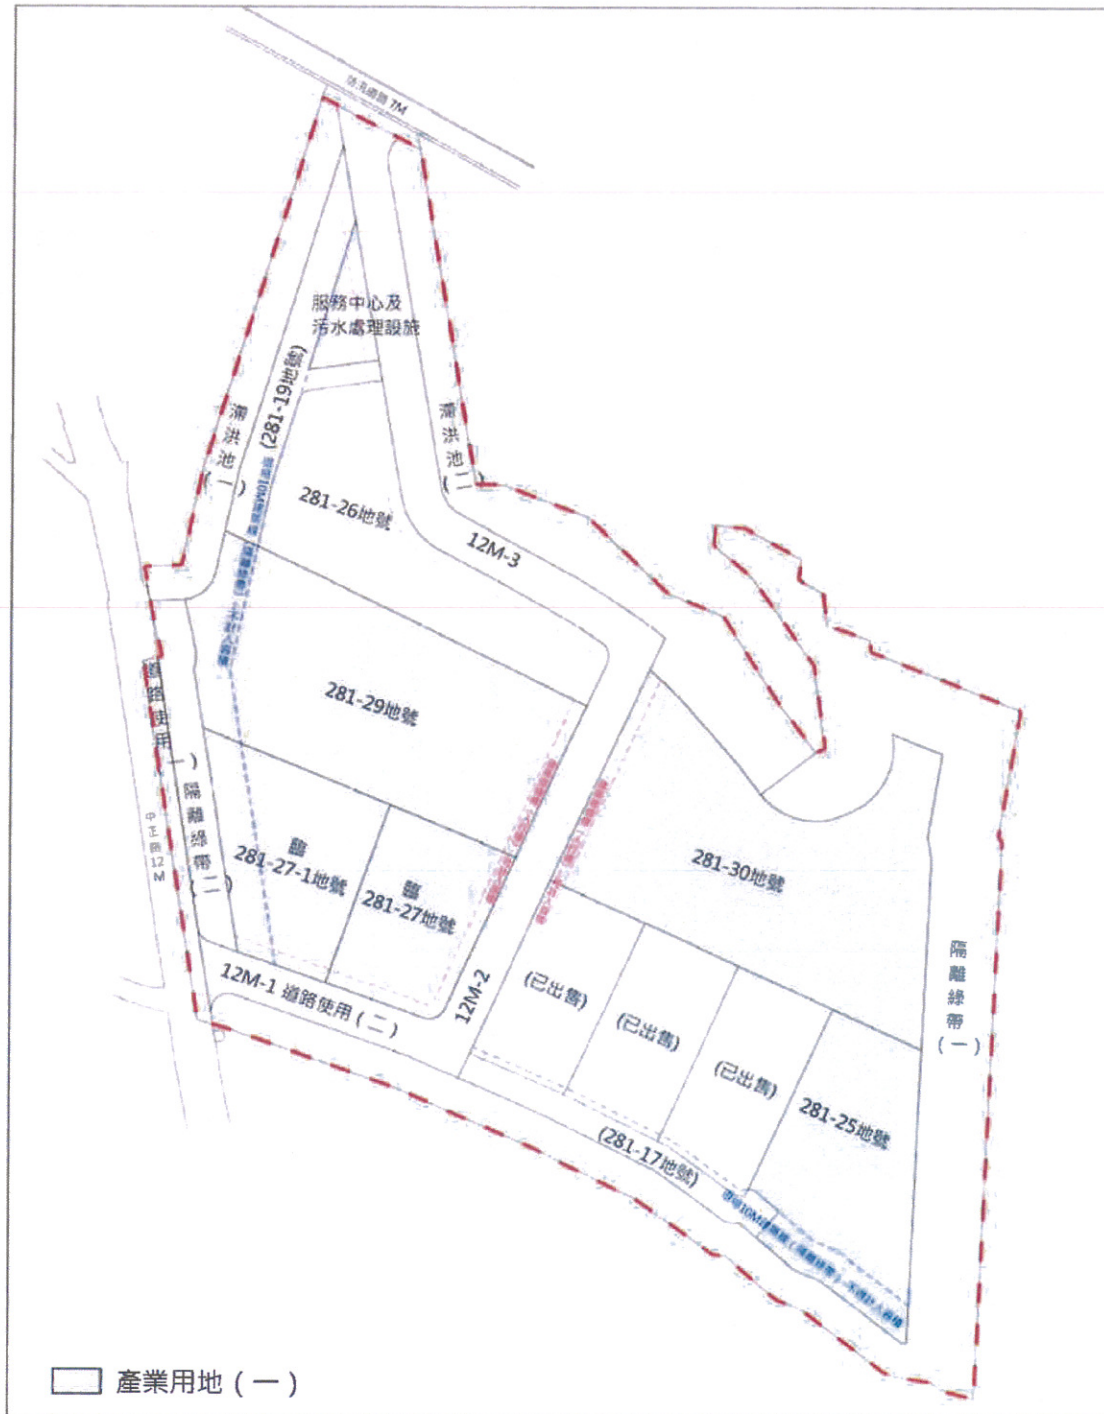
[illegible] 7M

服務中心及
污水處理設施

滯洪池(一)

(281-19地號)

滯洪池(二)

281-26地號

12M-3

281-29地號

道路使用(一)

隔離綠帶(二)

中正路12M

臨
281-27-1地號

臨
281-27地號

281-30地號

隔離綠帶(一)

12M-1 道路使用(二)

12M-2

(已出售)

(已出售)

(已出售)

281-25地號

(281-17地號)

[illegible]

產業用地(一)